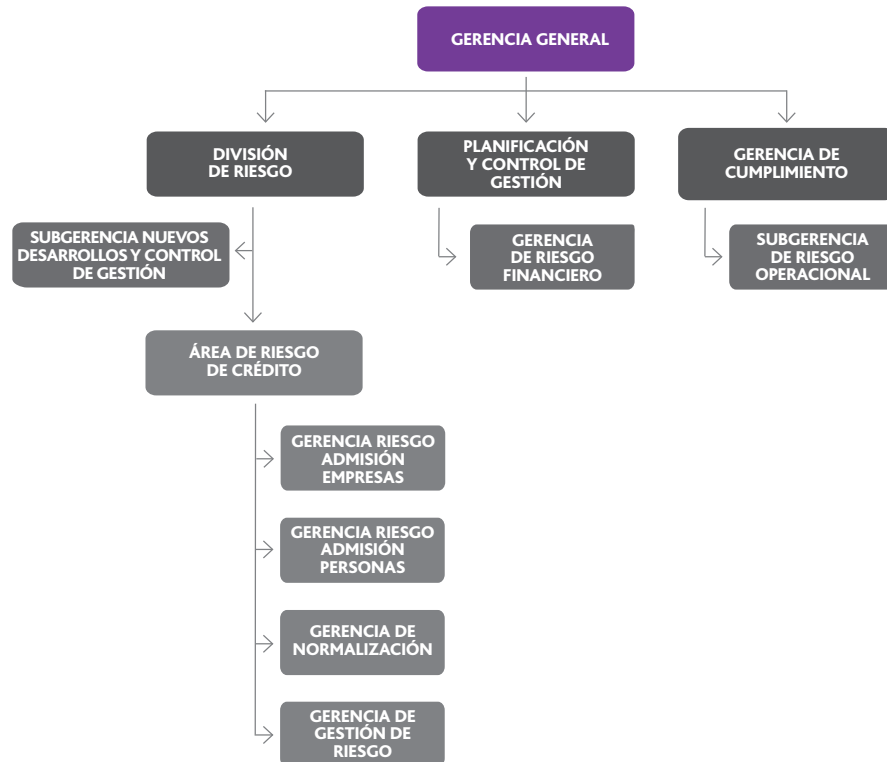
GERENCIA GENERAL

DIVISIÓN DE RIESGO

PLANIFICACIÓN Y CONTROL DE GESTIÓN

GERENCIA DE CUMPLIMIENTO

SUBGERENCIA NUEVOS DESARROLLOS Y CONTROL DE GESTIÓN

GERENCIA DE RIESGO FINANCIERO

SUBGERENCIA DE RIESGO OPERACIONAL

ÁREA DE RIESGO DE CRÉDITO

GERENCIA RIESGO ADMISIÓN EMPRESAS

GERENCIA RIESGO ADMISIÓN PERSONAS

GERENCIA DE NORMALIZACIÓN

GERENCIA DE GESTIÓN DE RIESGO